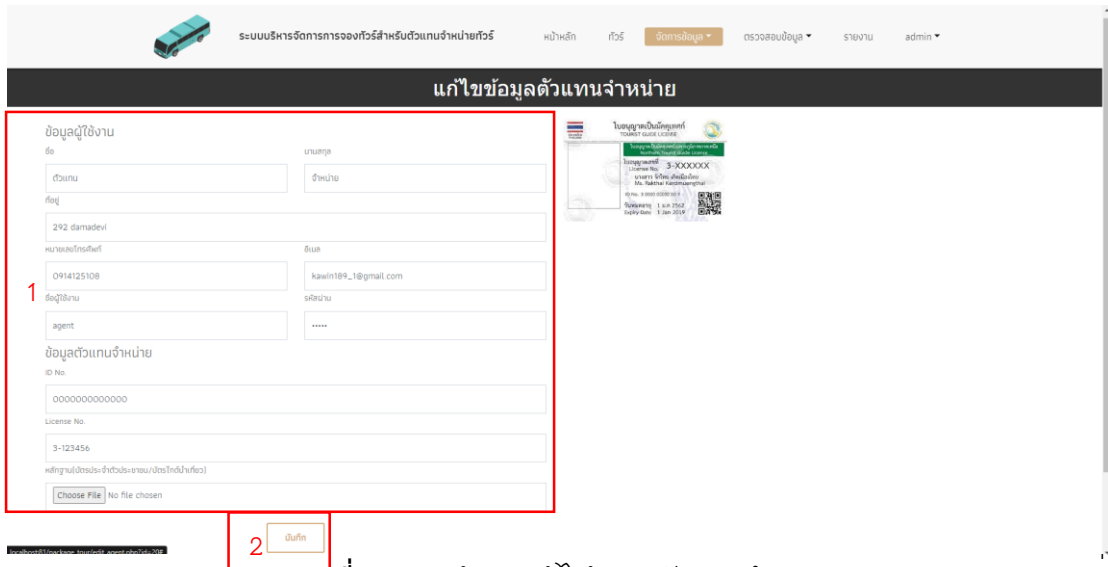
ระบบบริหารจัดการการจองทัวร์สำหรับตัวแทนจำหน่ายทัวร์ หน้าหลัก ทัวร์ จัดการข้อมูล ▾ ตรวจสอบข้อมูล ▾ รายงาน admin ▾

แก้ไขข้อมูลตัวแทนจำหน่าย

ข้อมูลผู้ใช้งาน

ชื่อ
ตัวแทน

นามสกุล
จำหน่าย

ที่อยู่
292 damadevi

หมายเลขโทรศัพท์
0914125108

อีเมล
kawin189_1@gmail.com

1

ชื่อผู้ใช้งาน
agent

รหัสผ่าน
•••••

ข้อมูลตัวแทนจำหน่าย

ID No.
0000000000000

License No.
3-123456

หลักฐาน(บัตรประจำตัวประชาชน/บัตรไกด์นำเที่ยว)
Choose File No file chosen

ใบอนุญาตเป็นมัคคุเทศก์
TOURIST GUIDE LICENSE
ใบอนุญาตเลขที่ 3-XXXXXX
License No.
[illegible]
Ms. Rakthai Kanzmuangthai
วันหมดอายุ 1 ม.ค. 2562
Expiry Date 1 Jan 2019

2
บันทึก

localhost83/package_tour/edit_agent.php?id=20#